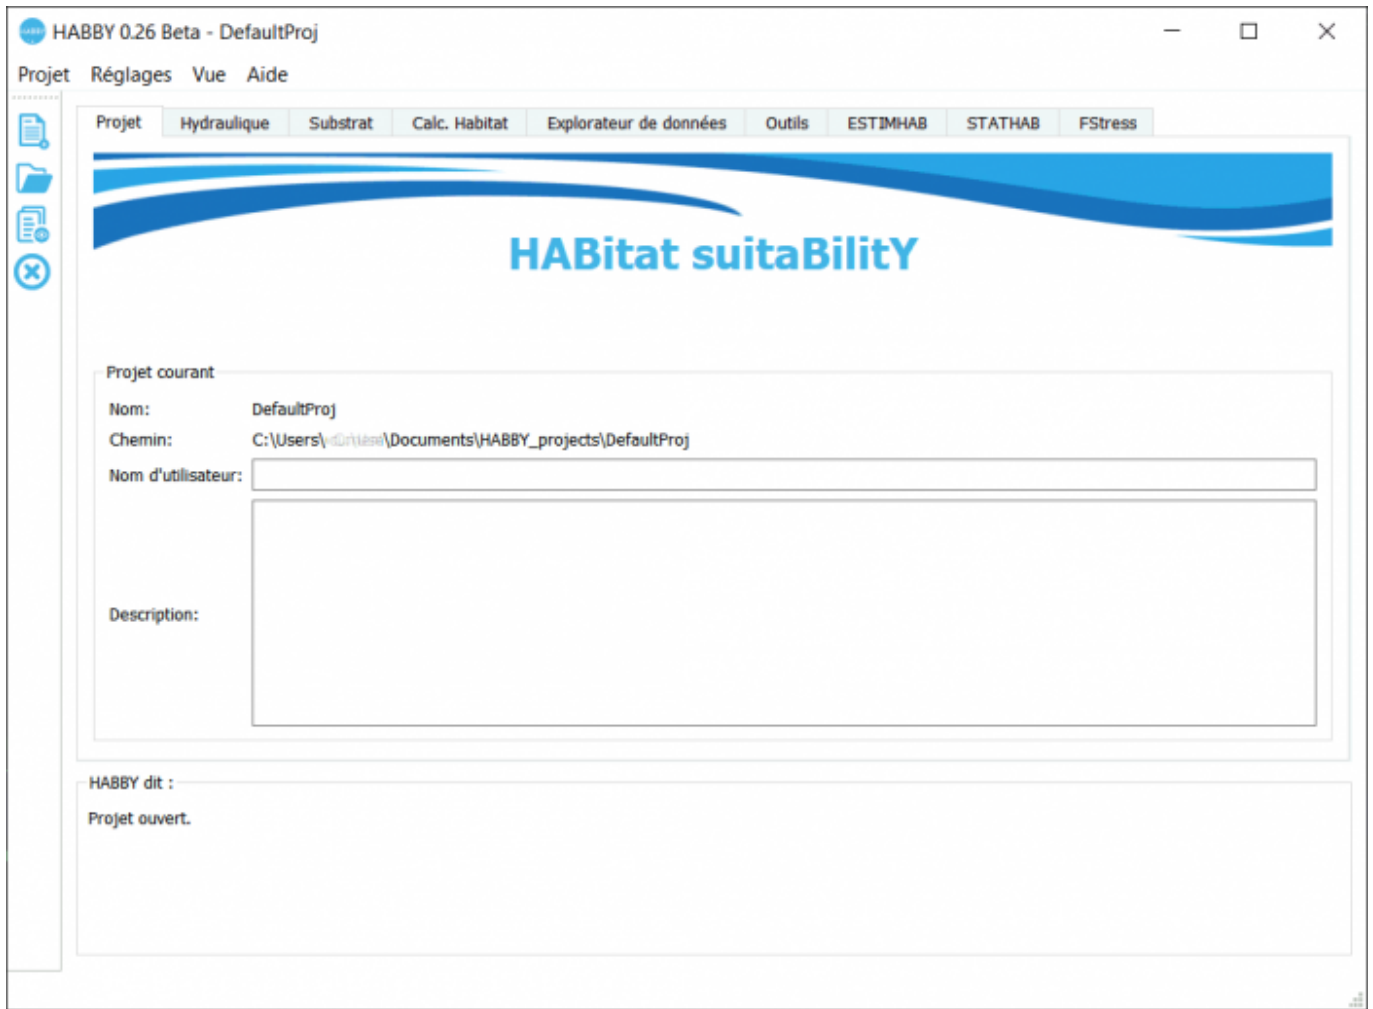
HABBY 0.26 Beta - DefaultProj

Projet Réglages Vue Aide

Projet | Hydraulique | Substrat | Calc. Habitat | Explorateur de données | Outils | ESTIMHAB | STATHAB | FStress

HABitat suitaBilitY

Projet courant

Nom: DefaultProj

Chemin: C:\Users\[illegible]\Documents\HABBY_projects\DefaultProj

Nom d'utilisateur:

Description:

HABBY dit :

Projet ouvert.